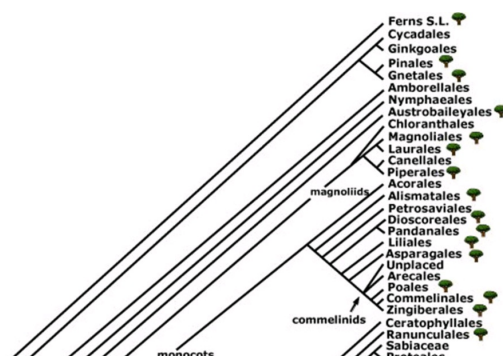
Ferns S.L.
Cycadales
Ginkgoales
Pinales
Gnetales
Amborellales
Nymphaeales
Austrobaileyales
Chloranthales
Magnoliales
Laurales
Canellales
Piperales
magnoliids
Acorales
Alismatales
Petrosaviales
Dioscoreales
Pandanales
Liliales
Asparagales
Unplaced
Arecales
Poales
Commelinales
Zingiberales
commelinids
Ceratophyllales
Ranunculales
Sabiaceae
monocots
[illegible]